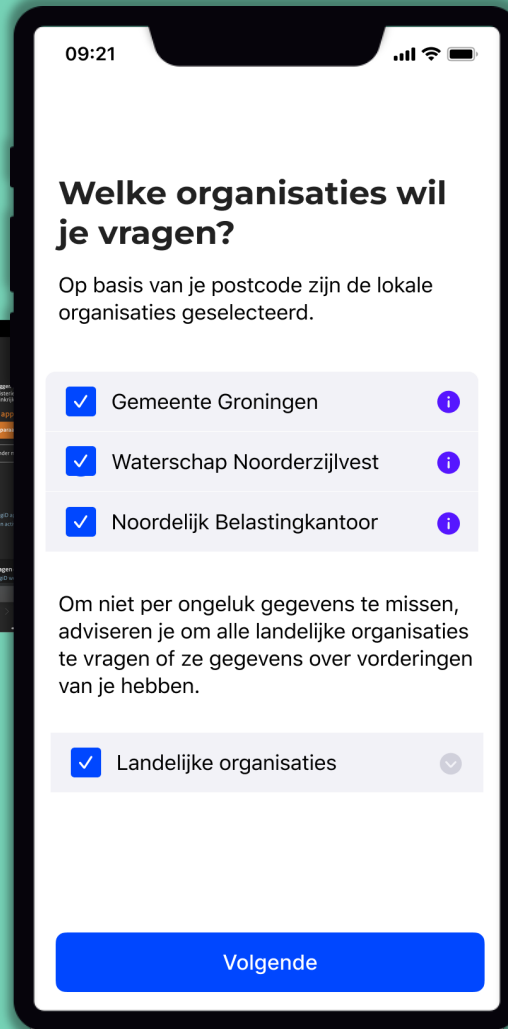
09:21

Welke organisaties wil je vragen?

Op basis van je postcode zijn de lokale organisaties geselecteerd.

Gemeente Groningen

Waterschap Noorderzijlvest

Noordelijk Belastingkantoor

Om niet per ongeluk gegevens te missen, adviseren je om alle landelijke organisaties te vragen of ze gegevens over vorderingen van je hebben.

Landelijke organisaties

Volgende